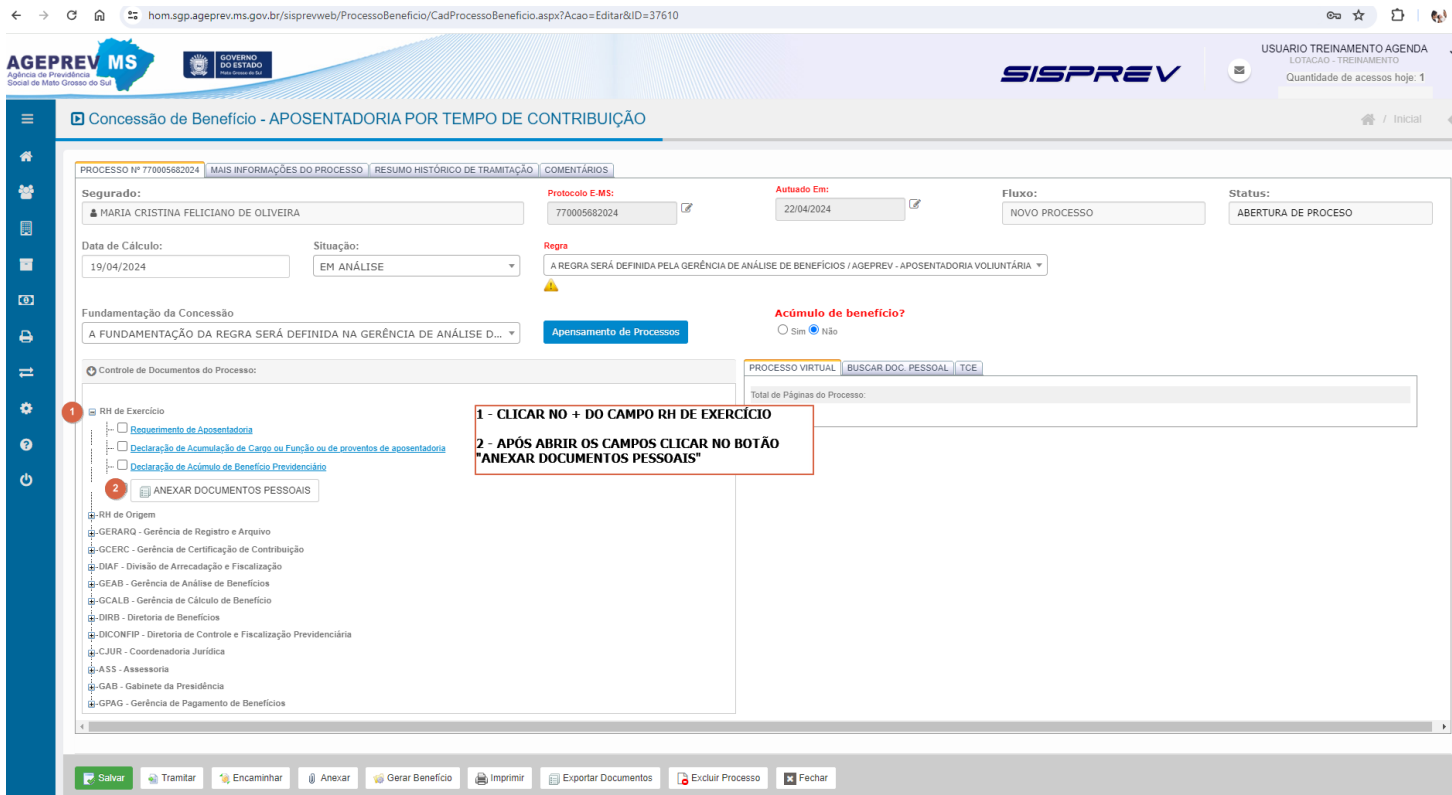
hom.sgp.ageprev.ms.gov.br/sisprevweb/ProcessoBeneficio/CadProcessoBeneficio.aspx?Acao=Editar&ID=37610

AGEPREV MS
Agência de Previdência Social de Mato Grosso do Sul

GOVERNO DO ESTADO
Mato Grosso do Sul

SISPREV

USUARIO TREINAMENTO AGENDA
LOTACAO - TREINAMENTO
Quantidade de acessos hoje: 1

Concessão de Benefício - APOSENTADORIA POR TEMPO DE CONTRIBUIÇÃO

/ Inicial

PROCESSO Nº 770005682024 | MAIS INFORMAÇÕES DO PROCESSO | RESUMO HISTÓRICO DE TRAMITAÇÃO | COMENTÁRIOS

Segurado:
MARIA CRISTINA FELICIANO DE OLIVEIRA

Protocolo E-MS:
770005682024

Autuado Em:
22/04/2024

Fluxo:
NOVO PROCESSO

Status:
ABERTURA DE PROCESO

Data de Cálculo:
19/04/2024

Situação:
EM ANÁLISE

Regra
A REGRA SERÁ DEFINIDA PELA GERÊNCIA DE ANÁLISE DE BENEFÍCIOS / AGEPREV - APOSENTADORIA VOLUNTÁRIA

Fundamentação da Concessão
A FUNDAMENTAÇÃO DA REGRA SERÁ DEFINIDA NA GERÊNCIA DE ANÁLISE D...

Apensamento de Processos

Acúmulo de benefício?
Sim Não

Controle de Documentos do Processo:

1
RH de Exercício
Requerimento de Aposentadoria
Declaração de Acumulação de Cargo ou Função ou de proventos de aposentadoria
Declaração de Acúmulo de Benefício Previdenciário
2
ANEXAR DOCUMENTOS PESSOAIS
RH de Origem
GERARQ - Gerência de Registro e Arquivo
GCERC - Gerência de Certificação de Contribuição
DIAF - Divisão de Arrecadação e Fiscalização
GEAB - Gerência de Análise de Benefícios
GCALB - Gerência de Cálculo de Benefício
DIRB - Diretoria de Benefícios
DICONFIP - Diretoria de Controle e Fiscalização Previdenciária
CJUR - Coordenadoria Jurídica
ASS - Assessoria
GAB - Gabinete da Presidência
GPAG - Gerência de Pagamento de Benefícios

1 - CLICAR NO + DO CAMPO RH DE EXERCÍCIO

2 - APÓS ABRIR OS CAMPOS CLICAR NO BOTÃO "ANEXAR DOCUMENTOS PESSOAIS"

PROCESSO VIRTUAL | BUSCAR DOC. PESSOAL | TCE

Total de Páginas do Processo:

Salvar | Tramitar | Encaminhar | Anexar | Gerar Benefício | Imprimir | Exportar Documentos | Excluir Processo | Fechar